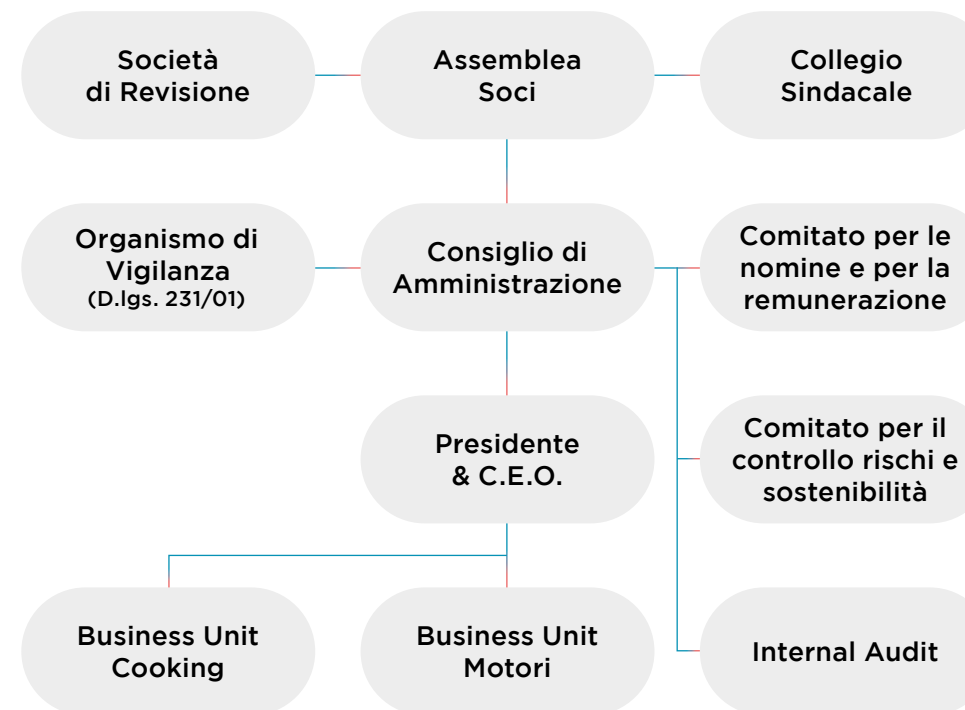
Società di Revisione

Assemblea Soci

Collegio Sindacale

Organismo di Vigilanza (D.lgs. 231/01)

Consiglio di Amministrazione

Comitato per le nomine e per la remunerazione

Presidente & C.E.O.

Comitato per il controllo rischi e sostenibilità

Business Unit Cooking

Business Unit Motori

Internal Audit